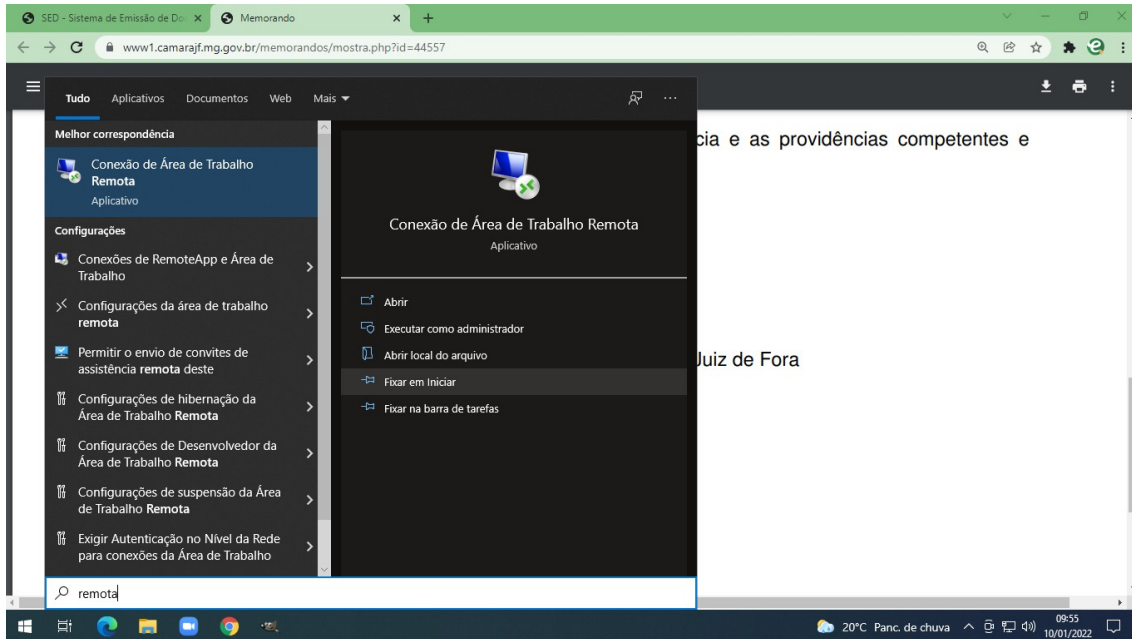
SED - Sistema de Emissão de Do ×
Memorando ×
+
www1.camarajf.mg.gov.br/memorandos/mostra.php?id=44557

Tudo Aplicativos Documentos Web Mais

Melhor correspondência

Conexão de Área de Trabalho Remota
Aplicativo

Configurações

Conexões de RemoteApp e Área de Trabalho

Configurações da área de trabalho remota

Permitir o envio de convites de assistência remota deste

Configurações de hibernação da Área de Trabalho Remota

Configurações de Desenvolvedor da Área de Trabalho Remota

Configurações de suspensão da Área de Trabalho Remota

Exigir Autenticação no Nível da Rede para conexões da Área de Trabalho

Conexão de Área de Trabalho Remota
Aplicativo

Abrir
Executar como administrador
Abrir local do arquivo
Fixar em Iniciar
Fixar na barra de tarefas

cia e as providências competentes e

Juiz de Fora

remota

20°C Panc. de chuva
09:55
10/01/2022